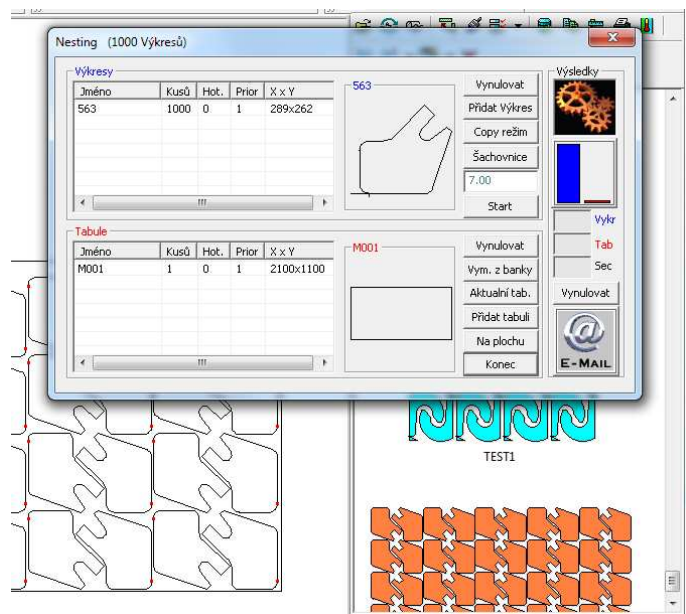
Nesting (1000 Výkresů)

Výkresy

| Jméno | Kusů | Hot. | Prior | X x Y |
|---|---|---|---|---|
| 563 | 1000 | 0 | 1 | 289x262 |

563

Vynulovat
Přidat Výkres
Copy režim
Šachovnice
7.00
Start

Výsledky

Vykr
Tab
Sec
Vynulovat

E-MAIL

Tabule

| Jméno | Kusů | Hot. | Prior | X x Y |
|---|---|---|---|---|
| M001 | 1 | 0 | 1 | 2100x1100 |

M001

Vynulovat
Vym. z banky
Aktualní tab.
Přidat tabuli
Na plochu
Konec

TEST1